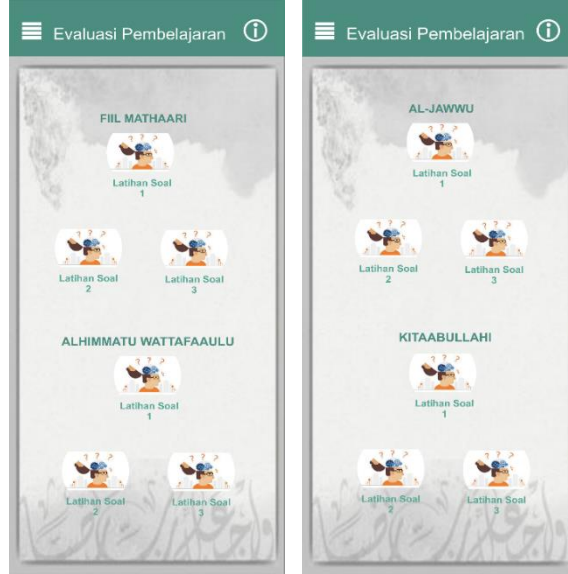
Evaluasi Pembelajaran

FIIL MATHAARI

Latihan Soal 1

Latihan Soal 2

Latihan Soal 3

ALHIMMATU WATTAFAAULU

Latihan Soal 1

Latihan Soal 2

Latihan Soal 3

Evaluasi Pembelajaran

AL-JAWWU

Latihan Soal 1

Latihan Soal 2

Latihan Soal 3

KITAABULLAHI

Latihan Soal 1

Latihan Soal 2

Latihan Soal 3